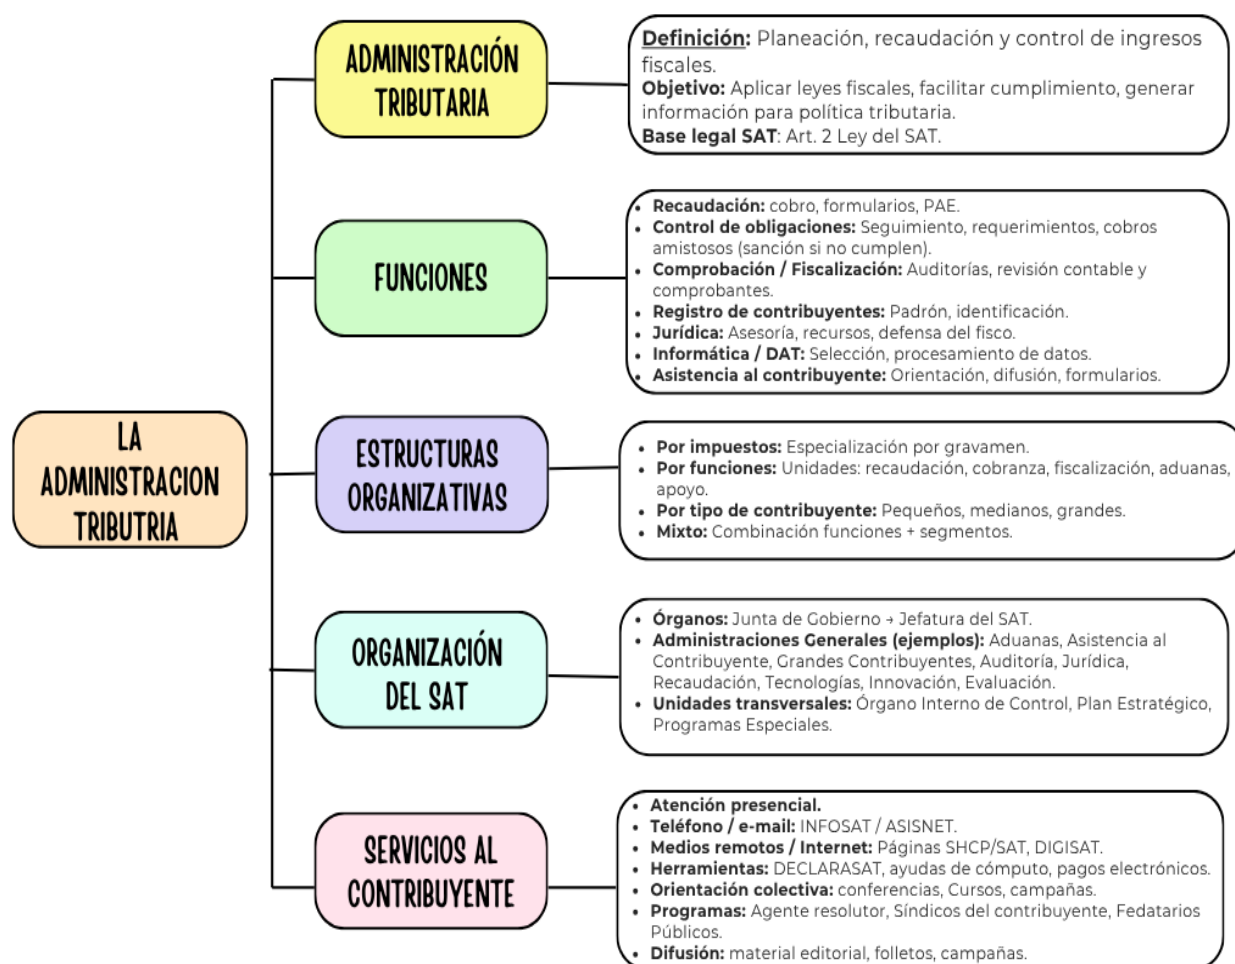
LA ADMINISTRACION TRIBUTRIA

ADMINISTRACIÓN TRIBUTARIA

**Definición:** Planeación, recaudación y control de ingresos fiscales.
**Objetivo:** Aplicar leyes fiscales, facilitar cumplimiento, generar información para política tributaria.
**Base legal SAT**: Art. 2 Ley del SAT.

FUNCIONES

- **Recaudación:** cobro, formularios, PAE.
- **Control de obligaciones:** Seguimiento, requerimientos, cobros amistosos (sanción si no cumplen).
- **Comprobación / Fiscalización:** Auditorías, revisión contable y comprobantes.
- **Registro de contribuyentes:** Padrón, identificación.
- **Jurídica:** Asesoría, recursos, defensa del fisco.
- **Informática / DAT:** Selección, procesamiento de datos.
- **Asistencia al contribuyente:** Orientación, difusión, formularios.

ESTRUCTURAS ORGANIZATIVAS

- **Por impuestos:** Especialización por gravamen.
- **Por funciones:** Unidades: recaudación, cobranza, fiscalización, aduanas, apoyo.
- **Por tipo de contribuyente:** Pequeños, medianos, grandes.
- **Mixto:** Combinación funciones + segmentos.

ORGANIZACIÓN DEL SAT

- **Órganos:** Junta de Gobierno → Jefatura del SAT.
- **Administraciones Generales (ejemplos):** Aduanas, Asistencia al Contribuyente, Grandes Contribuyentes, Auditoría, Jurídica, Recaudación, Tecnologías, Innovación, Evaluación.
- **Unidades transversales:** Órgano Interno de Control, Plan Estratégico, Programas Especiales.

SERVICIOS AL CONTRIBUYENTE

- **Atención presencial.**
- **Teléfono / e-mail:** INFOSAT / ASISNET.
- **Medios remotos / Internet:** Páginas SHCP/SAT, DIGISAT.
- **Herramientas:** DECLARASAT, ayudas de cómputo, pagos electrónicos.
- **Orientación colectiva:** conferencias, Cursos, campañas.
- **Programas:** Agente resolutor, Síndicos del contribuyente, Fedatarios Públicos.
- **Difusión:** material editorial, folletos, campañas.